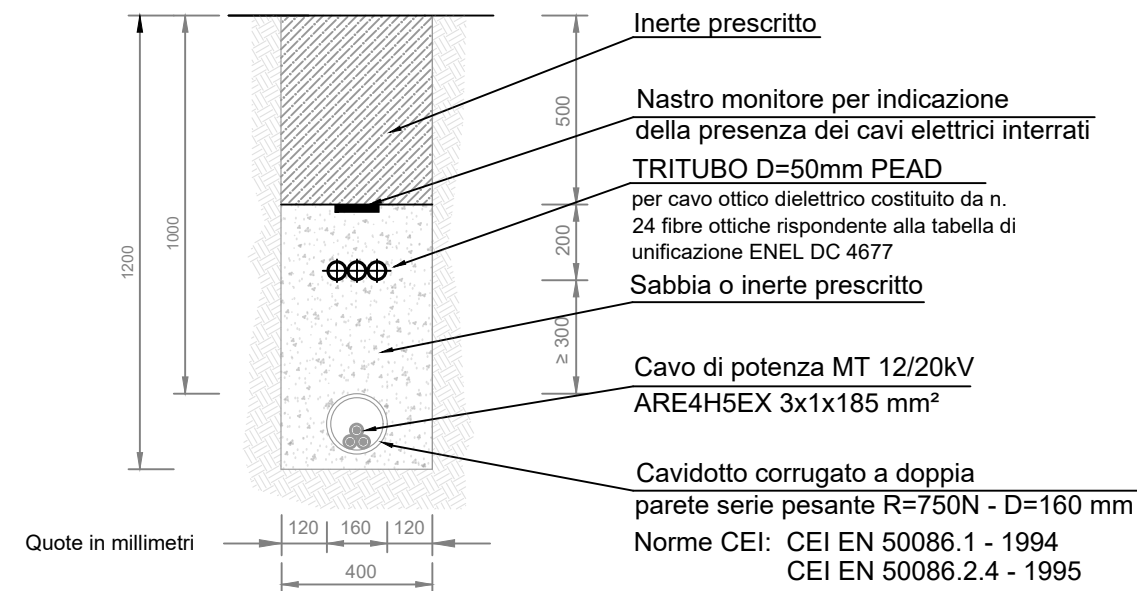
1200

1000

500

200

≥ 300

Inerte prescritto

Nastro monitore per indicazione della presenza dei cavi elettrici interrati

TRITUBO D=50mm PEAD
per cavo ottico dielettrico costituito da n. 24 fibre ottiche rispondente alla tabella di unificazione ENEL DC 4677

Sabbia o inerte prescritto

Cavo di potenza MT 12/20kV
ARE4H5EX 3x1x185 mm²

Cavidotto corrugato a doppia
parete serie pesante R=750N - D=160 mm
Norme CEI: CEI EN 50086.1 - 1994
CEI EN 50086.2.4 - 1995

Quote in millimetri

120 | 160 | 120

400